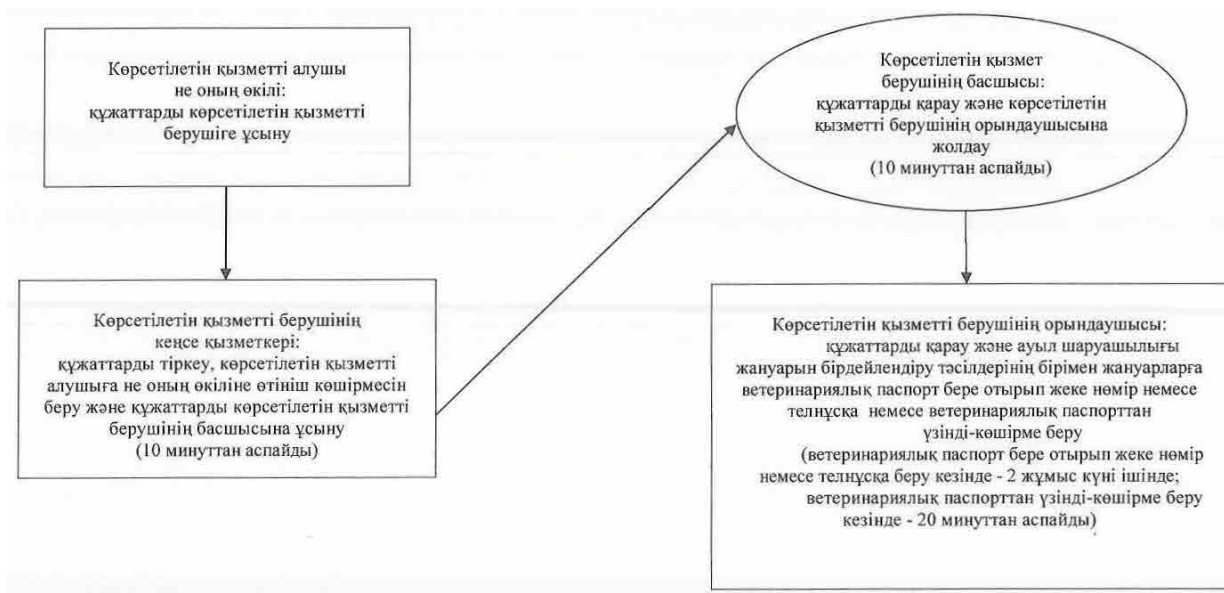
Көрсетілетін қызметті алушы не оның өкілі: құжаттарды көрсетілетін қызметті берушіге ұсыну

Көрсетілетін қызмет берушінің басшысы: құжаттарды қарау және көрсетілетін қызметті берушінің орындаушысына жолдау (10 минуттан аспайды)

Көрсетілетін қызметті берушінің кеңсе қызметкері: құжаттарды тіркеу, көрсетілетін қызметті алушыға не оның өкіліне өтініш көшірмесін беру және құжаттарды көрсетілетін қызметті берушінің басшысына ұсыну (10 минуттан аспайды)

Көрсетілетін қызметті берушінің орындаушысы: құжаттарды қарау және ауыл шаруашылығы жануарын бірдейлендіру тәсілдерінің бірімен жануарларға ветеринариялық паспорт бере отырып жеке нөмір немесе телнұсқа немесе ветеринариялық паспорттан үзінді-көшірме беру (ветеринариялық паспорт бере отырып жеке нөмір немесе телнұсқа беру кезінде - 2 жұмыс күні ішінде; ветеринариялық паспорттан үзінді-көшірме беру кезінде - 20 минуттан аспайды)